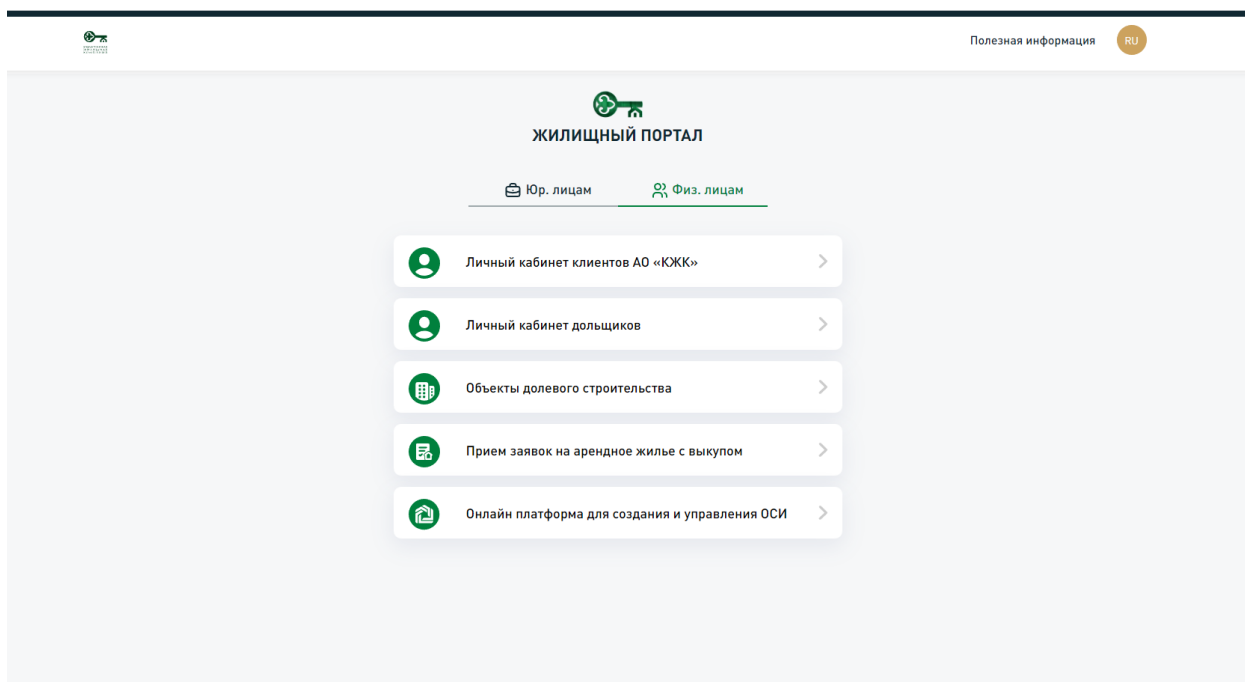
Полезная информация RU

ЖИЛИЩНЫЙ ПОРТАЛ

Юр. лицам Физ. лицам

Личный кабинет клиентов АО «КЖК»

Личный кабинет дольщиков

Объекты долевого строительства

Прием заявок на арендное жилье с выкупом

Онлайн платформа для создания и управления ОСИ